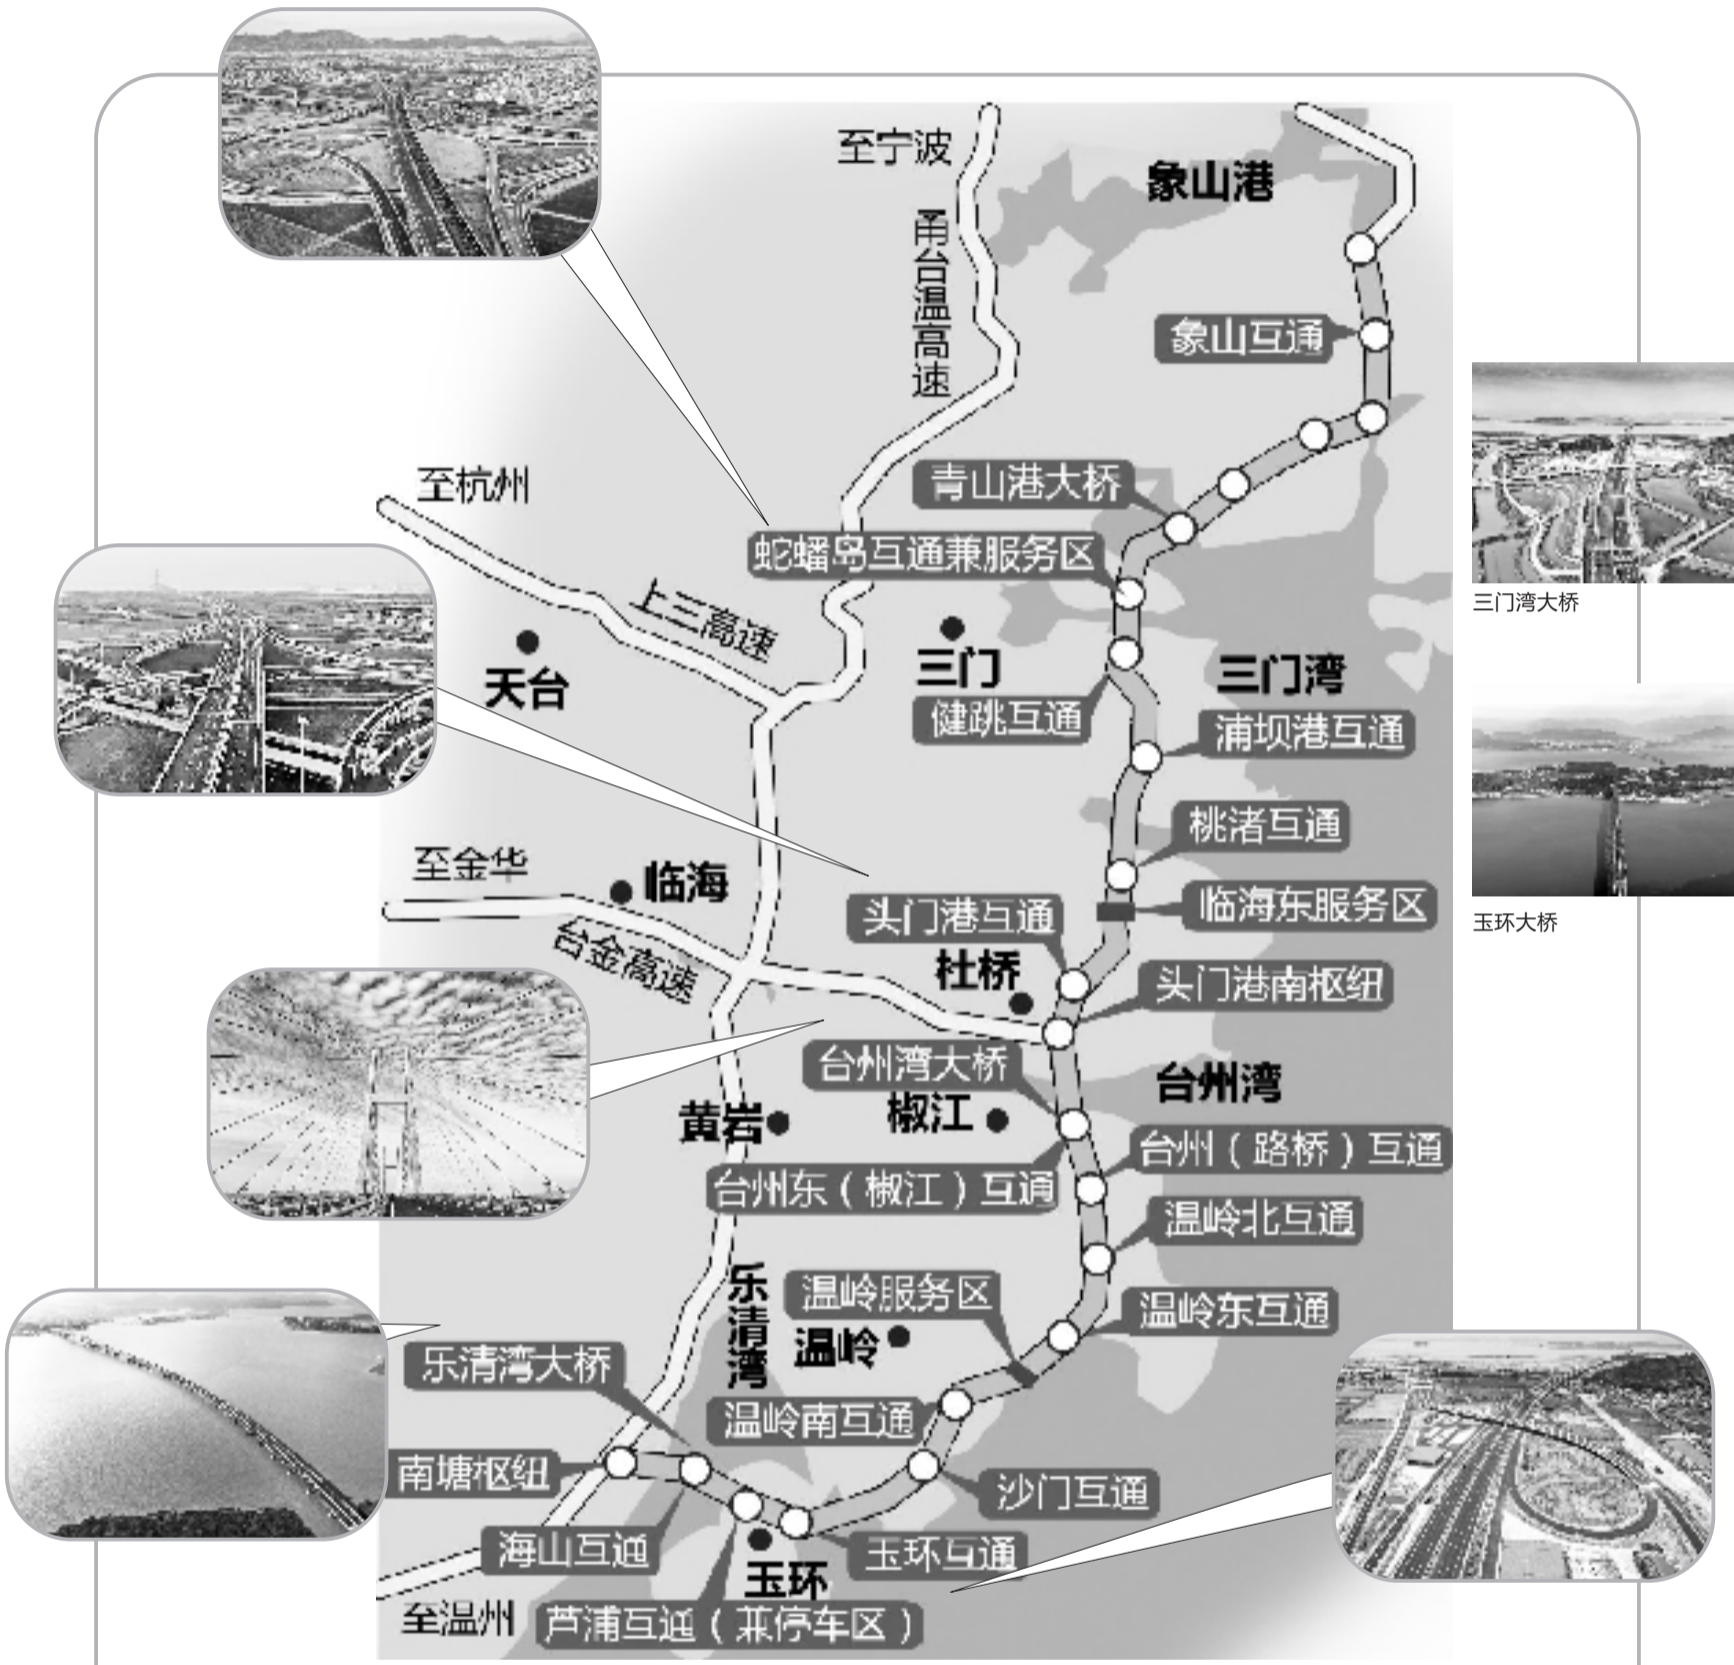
至宁波
甬台温高速
象山港
象山互通
至杭州
青山港大桥
蛇蟠岛互通兼服务区
上三高速
天台
三门
三门湾
健跳互通
浦坝港互通
桃渚互通
至金华
临海
临海东服务区
头门港互通
台金高速
杜桥
头门港南枢纽
台州湾大桥
台州湾
黄岩
椒江
台州(路桥)互通
台州东(椒江)互通
温岭北互通
乐清湾
温岭服务区
温岭东互通
温岭
乐清湾大桥
温岭南互通
南塘枢纽
沙门互通
海山互通
玉环互通
玉环
至温州
芦浦互通(兼停车区)
三门湾大桥
玉环大桥